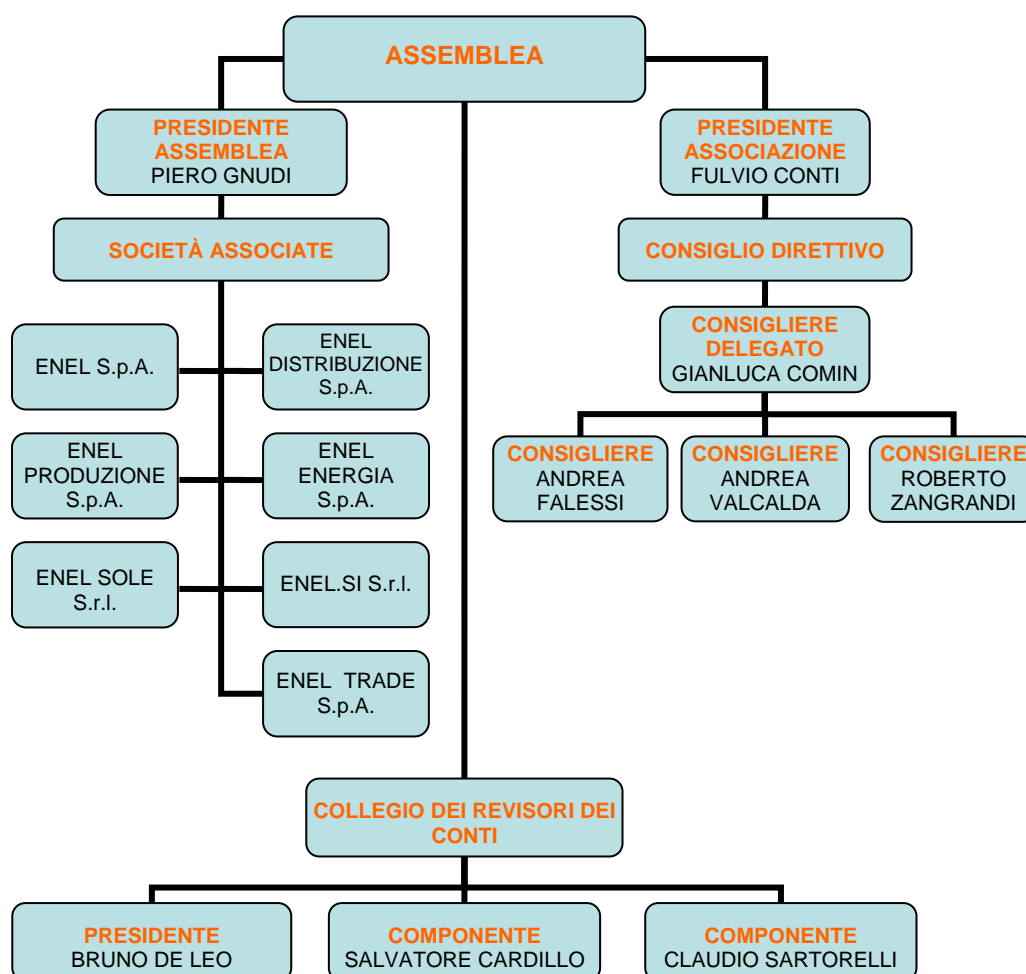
ASSEMBLEA

PRESIDENTE ASSEMBLEA
PIERO GNUDI

SOCIETÀ ASSOCIATE

ENEL S.p.A.

ENEL DISTRIBUZIONE S.p.A.

ENEL PRODUZIONE S.p.A.

ENEL ENERGIA S.p.A.

ENEL SOLE S.r.l.

ENEL.SI S.r.l.

ENEL TRADE S.p.A.

PRESIDENTE ASSOCIAZIONE
FULVIO CONTI

CONSIGLIO DIRETTIVO

CONSIGLIERE DELEGATO
GIANLUCA COMIN

CONSIGLIERE
ANDREA FALESSI

CONSIGLIERE
ANDREA VALCALDA

CONSIGLIERE
ROBERTO ZANGRANDI

COLLEGIO DEI REVISORI DEI CONTI

PRESIDENTE
BRUNO DE LEO

COMPONENTE
SALVATORE CARDILLO

COMPONENTE
CLAUDIO SARTORELLI